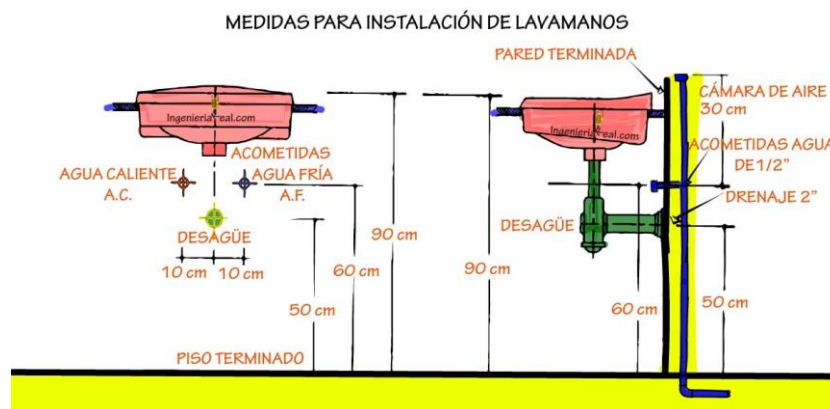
MEDIDAS PARA INSTALACIÓN DE LAVAMANOS

IngenieriaReal.com

ACOMETIDAS

AGUA CALIENTE
A.C.

AGUA FRÍA
A.F.

DESAGÜE

10 cm 10 cm

90 cm

60 cm

50 cm

PISO TERMINADO

PARED TERMINADA

IngenieriaReal.com

CÁMARA DE AIRE
30 cm

ACOMETIDAS AGUA
DE 1/2"

DRENAJE 2"

DESAGÜE

90 cm

60 cm

50 cm